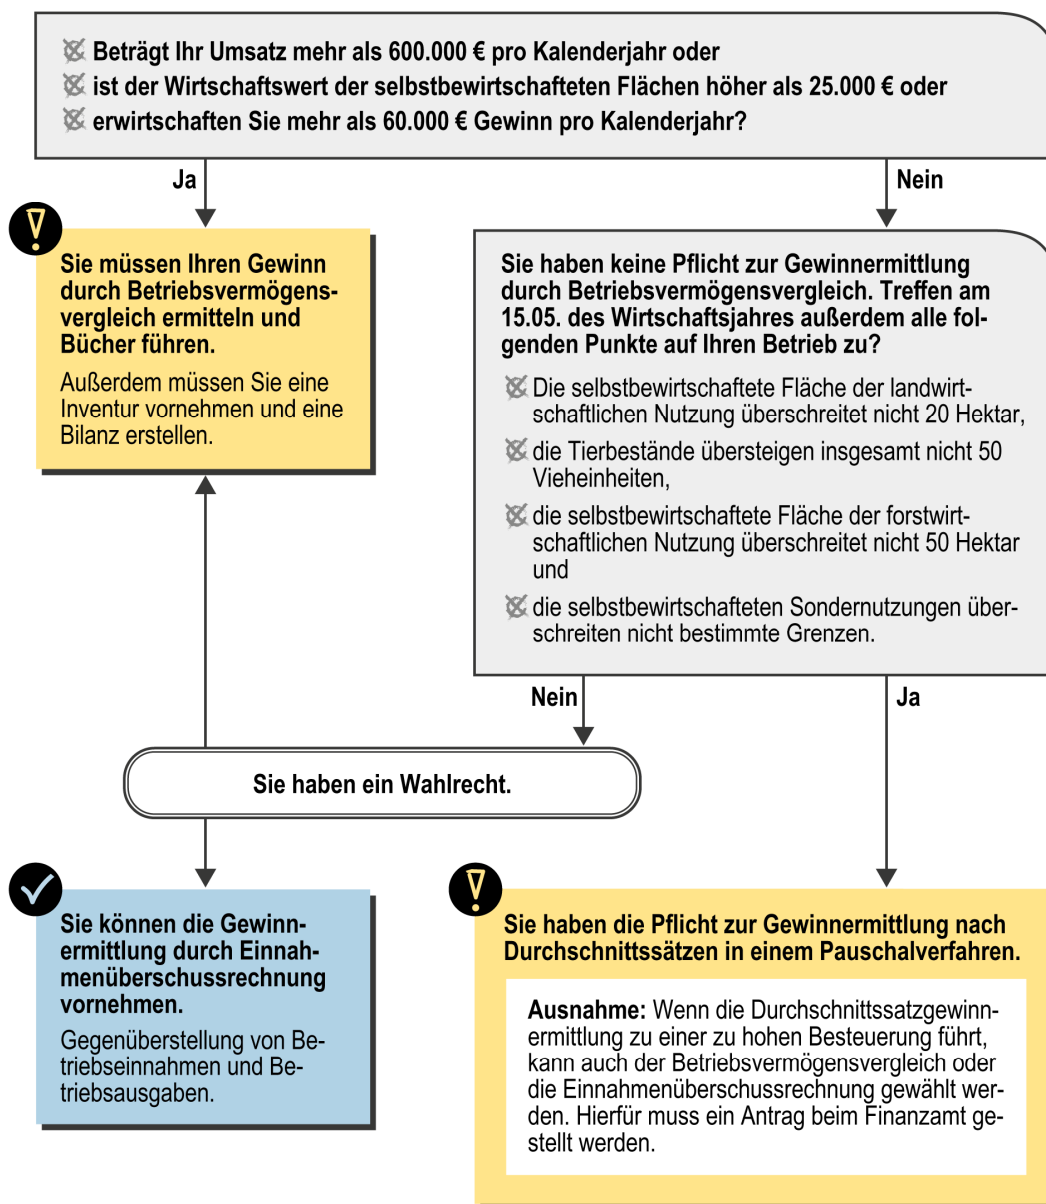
Beträgt Ihr Umsatz mehr als 600.000 € pro Kalenderjahr oder
ist der Wirtschaftswert der selbstbewirtschafteten Flächen höher als 25.000 € oder
erwirtschaften Sie mehr als 60.000 € Gewinn pro Kalenderjahr?

Ja

Nein

Sie müssen Ihren Gewinn durch Betriebsvermögensvergleich ermitteln und Bücher führen.

Außerdem müssen Sie eine Inventur vornehmen und eine Bilanz erstellen.

Sie haben keine Pflicht zur Gewinnermittlung durch Betriebsvermögensvergleich. Treffen am 15.05. des Wirtschaftsjahres außerdem alle folgenden Punkte auf Ihren Betrieb zu?

Die selbstbewirtschaftete Fläche der landwirtschaftlichen Nutzung überschreitet nicht 20 Hektar,

die Tierbestände übersteigen insgesamt nicht 50 Vieheinheiten,

die selbstbewirtschaftete Fläche der forstwirtschaftlichen Nutzung überschreitet nicht 50 Hektar und

die selbstbewirtschafteten Sondernutzungen überschreiten nicht bestimmte Grenzen.

Nein

Ja

Sie haben ein Wahlrecht.

Sie können die Gewinnermittlung durch Einnahmenüberschussrechnung vornehmen.

Gegenüberstellung von Betriebseinnahmen und Betriebsausgaben.

Sie haben die Pflicht zur Gewinnermittlung nach Durchschnittssätzen in einem Pauschalverfahren.

Ausnahme: Wenn die Durchschnittssatzgewinnermittlung zu einer zu hohen Besteuerung führt, kann auch der Betriebsvermögensvergleich oder die Einnahmenüberschussrechnung gewählt werden. Hierfür muss ein Antrag beim Finanzamt gestellt werden.